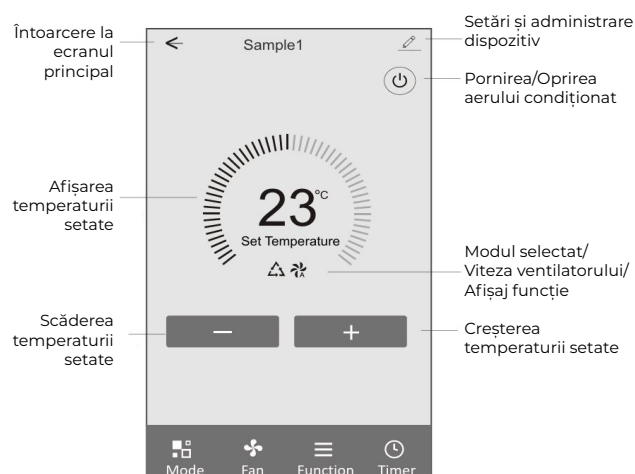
Întoarcere la ecranul principal

Sample1

Setări și administrare dispozitiv

Pornirea/Oprirea aerului condiționat

Afișarea temperaturii setate

23°C

Set Temperature

Modul selectat/ Viteza ventilatorului/ Afișaj funcție

Scăderea temperaturii setate

−

+

Creșterea temperaturii setate

Mode

Fan

Function

Timer